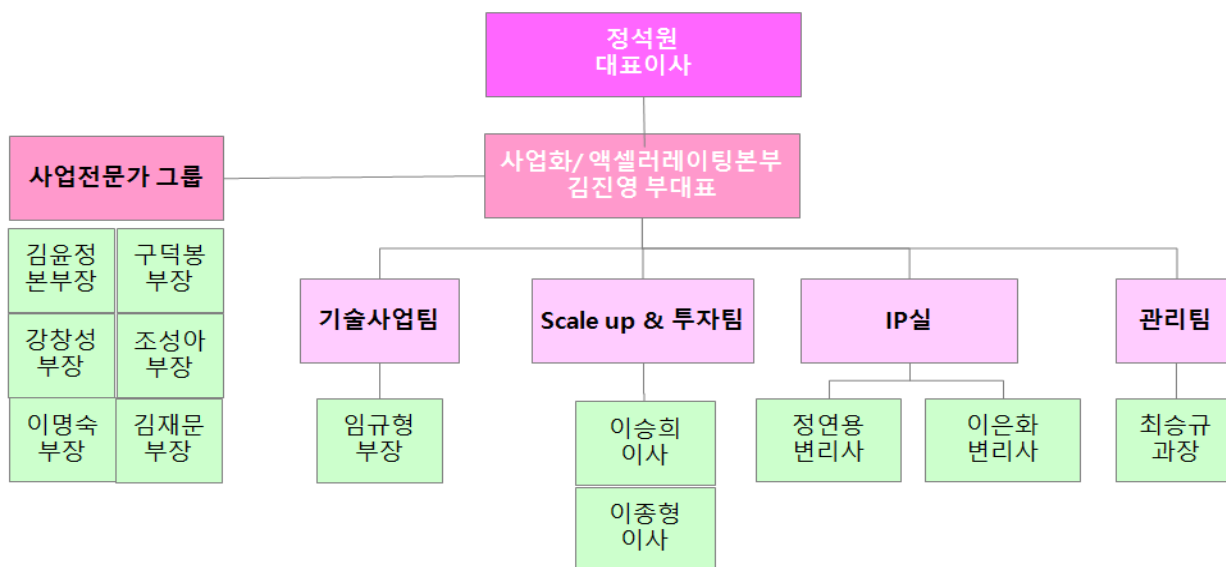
정석원
대표이사

사업화/액셀러레이팅본부
김진영 부대표

사업전문가 그룹

김윤정
본부장

구덕봉
부장

강창성
부장

조성아
부장

이명숙
부장

김재문
부장

기술사업팀

임규형
부장

Scale up & 투자팀

이승희
이사

이종형
이사

IP실

정연용
변리사

이은화
변리사

관리팀

최승규
과장